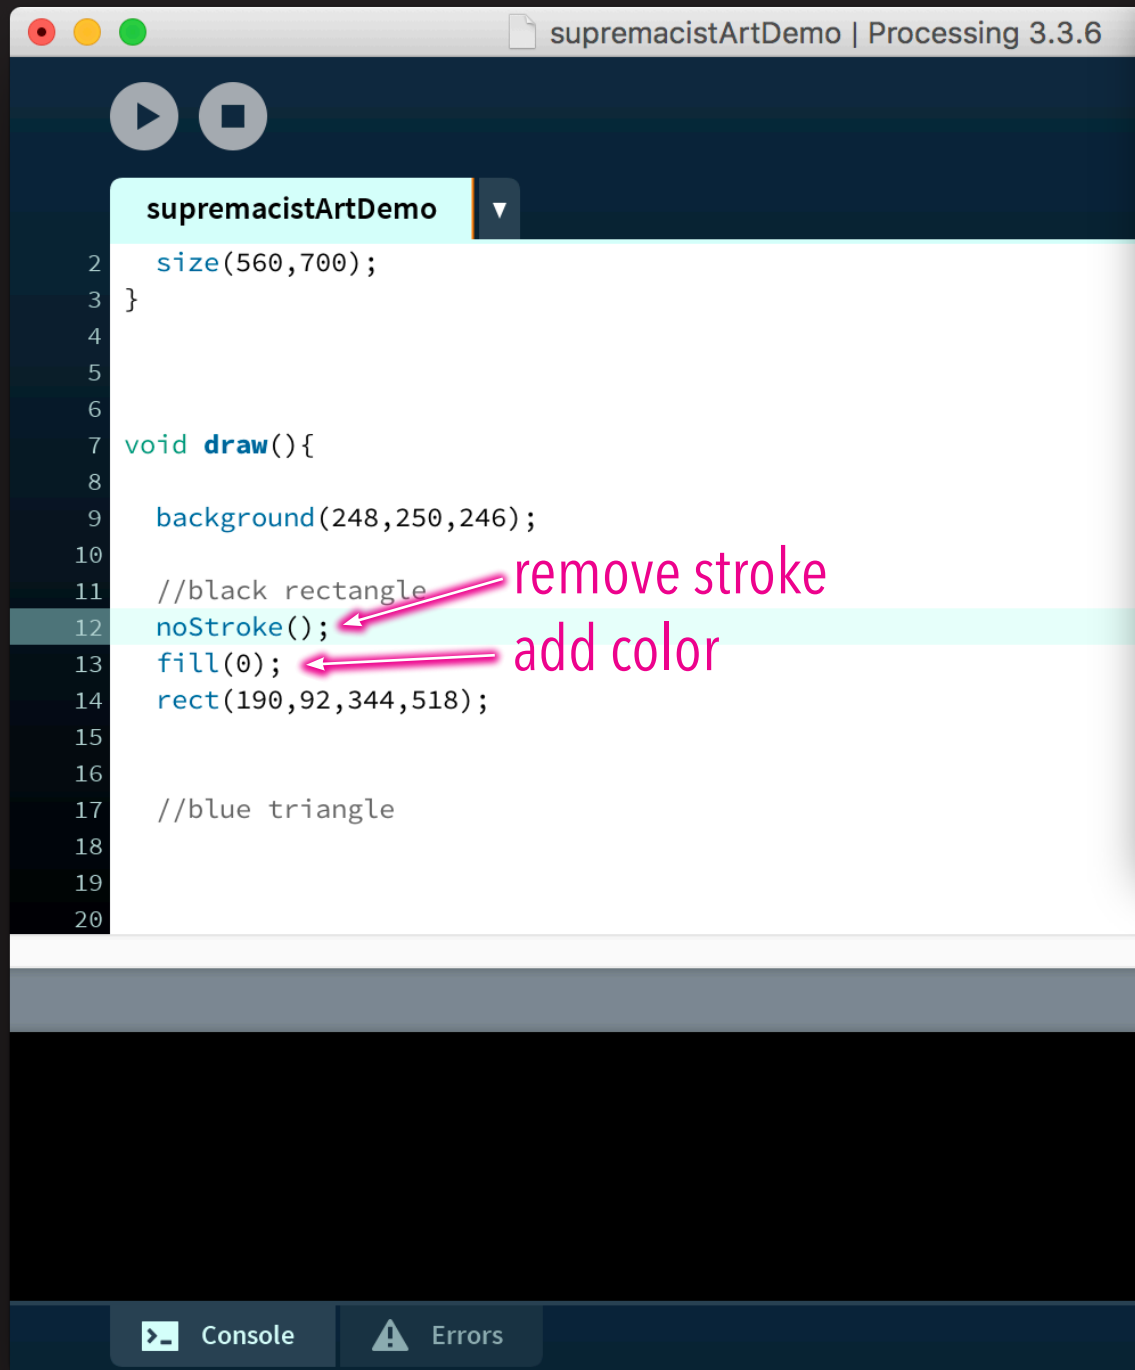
supremacistArtDemo | Processing 3.3.6

supremacistArtDemo

2 size(560,700);
3 }
4
5
6
7 void draw(){
8
9 background(248,250,246);
10
11 //black rectangle
12 noStroke();
13 fill(0);
14 rect(190,92,344,518);
15
16
17 //blue triangle
18
19
20

remove stroke

add color

Console

Errors